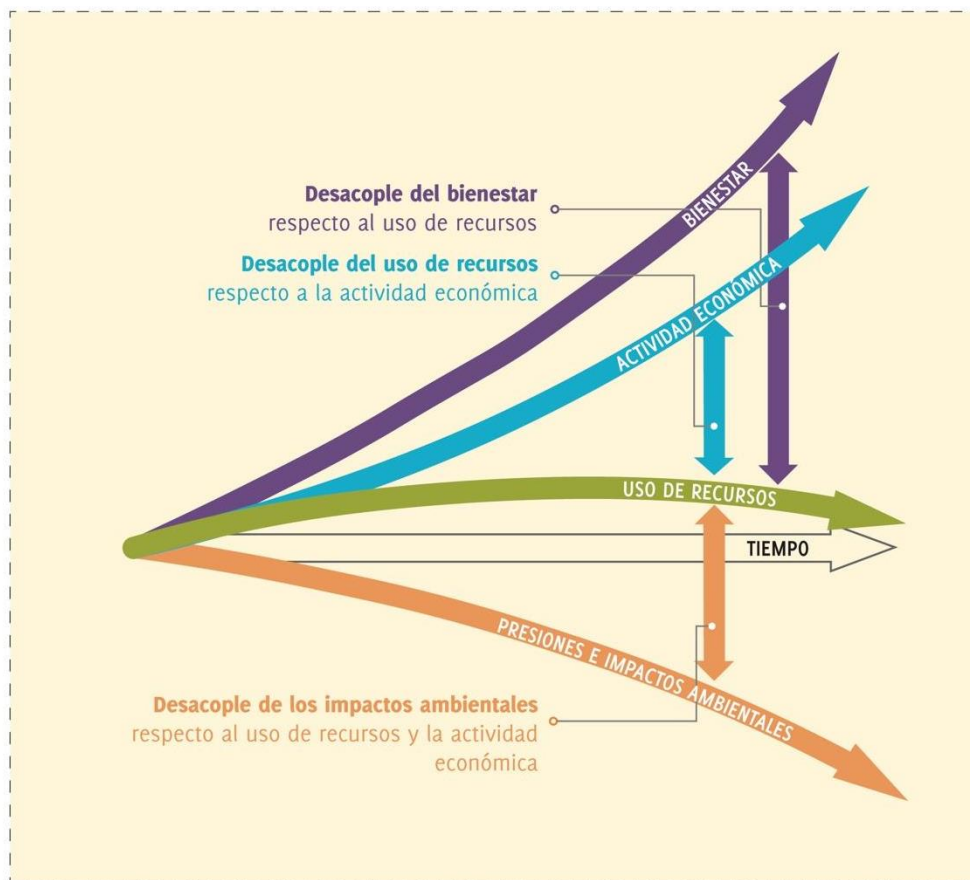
BIENESTAR

Desacople del bienestar respecto al uso de recursos

Desacople del uso de recursos respecto a la actividad económica

ACTIVIDAD ECONÓMICA

USO DE RECURSOS

TIEMPO

PRESIONES E IMPACTOS AMBIENTALES

Desacople de los impactos ambientales respecto al uso de recursos y la actividad económica